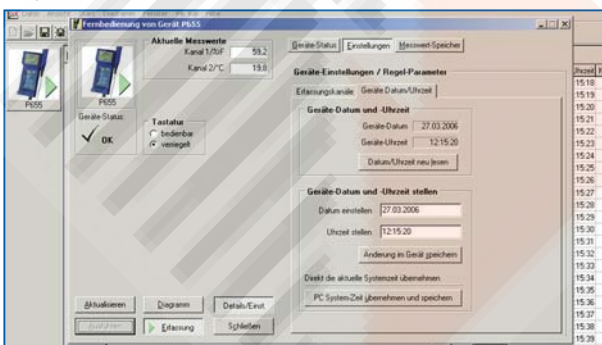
Fernbedienung von Gerät P655

P655

P655

Aktuelle Messwerte
Kanal 1/%F 59.2
Kanal 2/°C 19.0

Geräte-Status
✓ OK

Tastatur
bedienbar
verriegelt

Geräte-Status | Einstellungen | Messwert-Speicher

Geräte-Einstellungen / Regel-Parameter

Erfassungskanäle | Geräte-Datum/Uhrzeit

Geräte-Datum und -Uhrzeit
Geräte-Datum 27.03.2006
Geräte-Uhrzeit 12:15:20
Datum/Uhrzeit neu lesen

Geräte-Datum und -Uhrzeit stellen
Datum einstellen 27.03.2006
Uhrzeit stellen 12:15:20
Änderung im Gerät speichern

Direkt die aktuelle Systemzeit übernehmen
PC System-Zeit übernehmen und speichern

Aktualisieren
Diagramm
Details/Einst.
Erfassung
Schließen

Uhrzeit
15:18
15:19
15:20
15:21
15:22
15:23
15:24
15:25
15:26
15:27
15:28
15:29
15:30
15:31
15:32
15:33
15:34
15:35
15:36
15:37
15:38
15:39